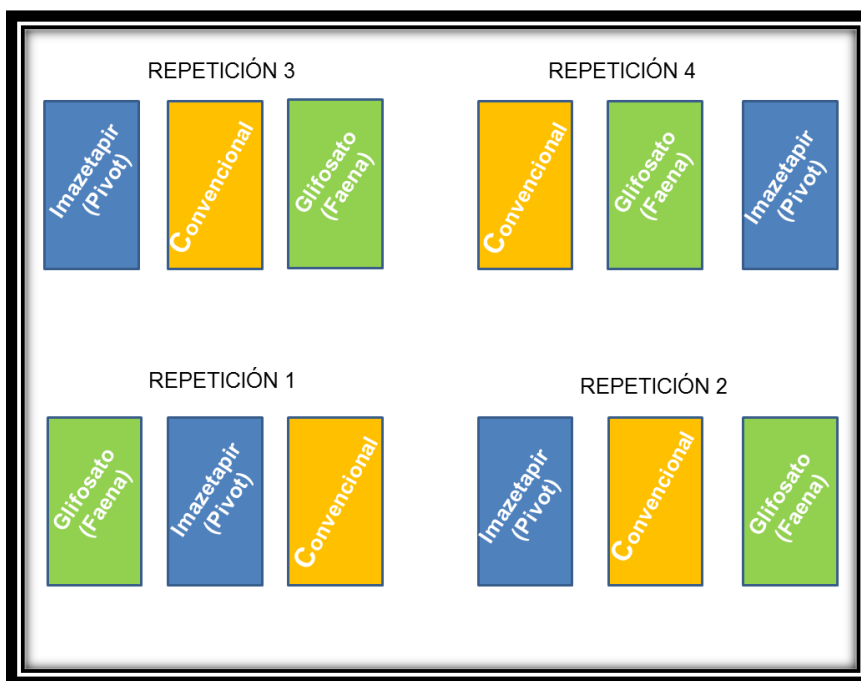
REPETICIÓN 3

Imazetapir (Pivot)

Convencional

Glifosato (Faena)

REPETICIÓN 4

Convencional

Glifosato (Faena)

Imazetapir (Pivot)

REPETICIÓN 1

Glifosato (Faena)

Imazetapir (Pivot)

Convencional

REPETICIÓN 2

Imazetapir (Pivot)

Convencional

Glifosato (Faena)